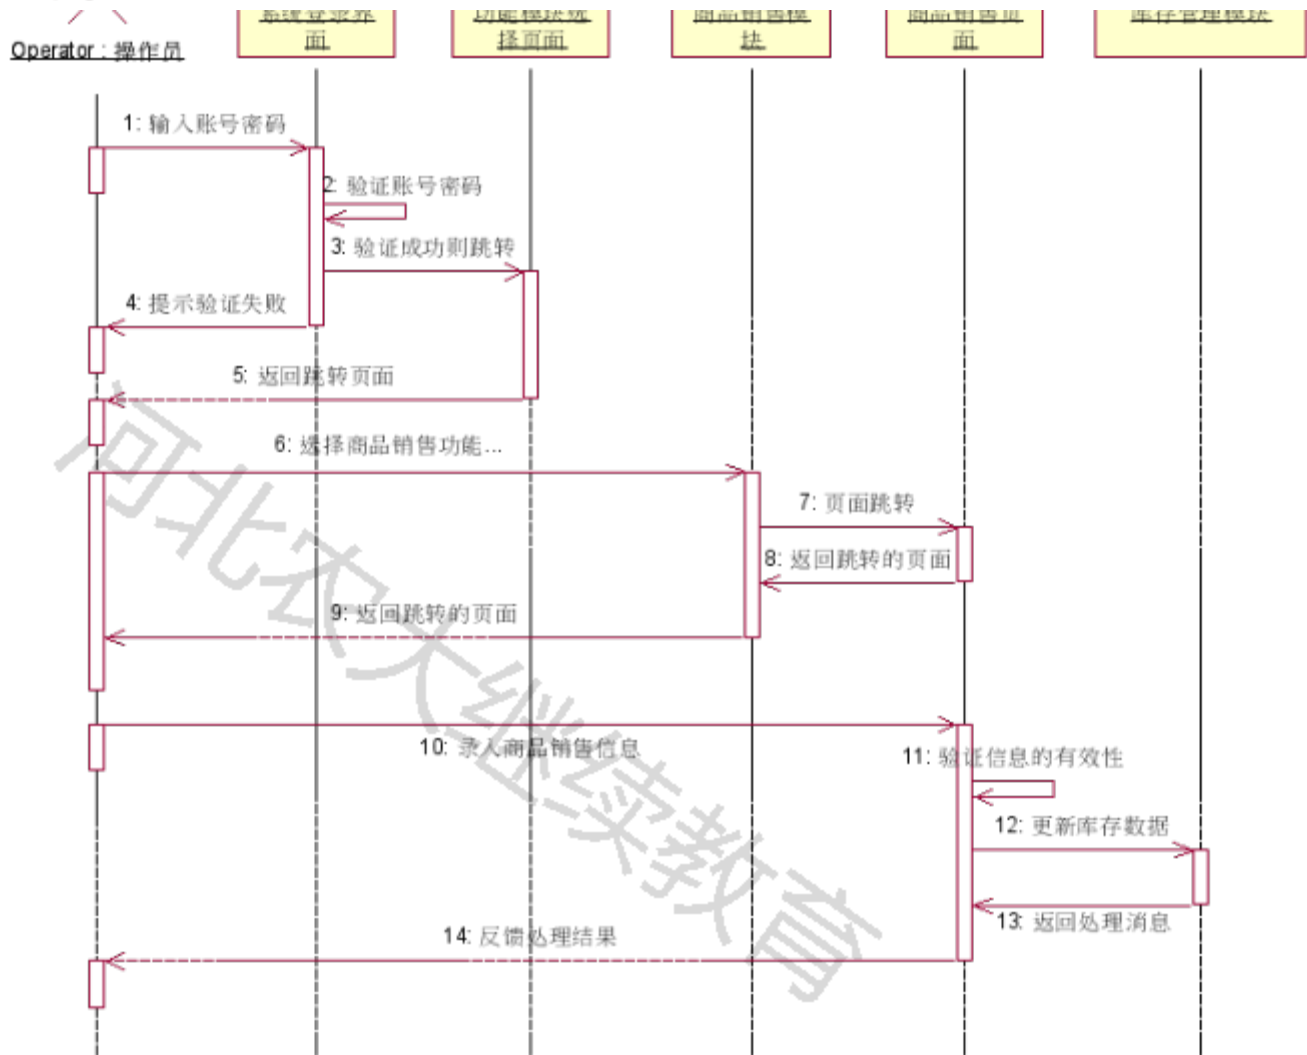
Operator : 操作员

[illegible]面

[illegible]择页面

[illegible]块

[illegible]面

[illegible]

1: 输入账号密码

2: 验证账号密码

3: 验证成功则跳转

4: 提示验证失败

5: 返回跳转页面

6: 选择商品销售功能...

7: 页面跳转

8: 返回跳转的页面

9: 返回跳转的页面

10: 录入商品销售信息

11: 验证信息的有效性

12: 更新库存数据

13: 返回处理消息

14: 反馈处理结果

河北农大继续教育